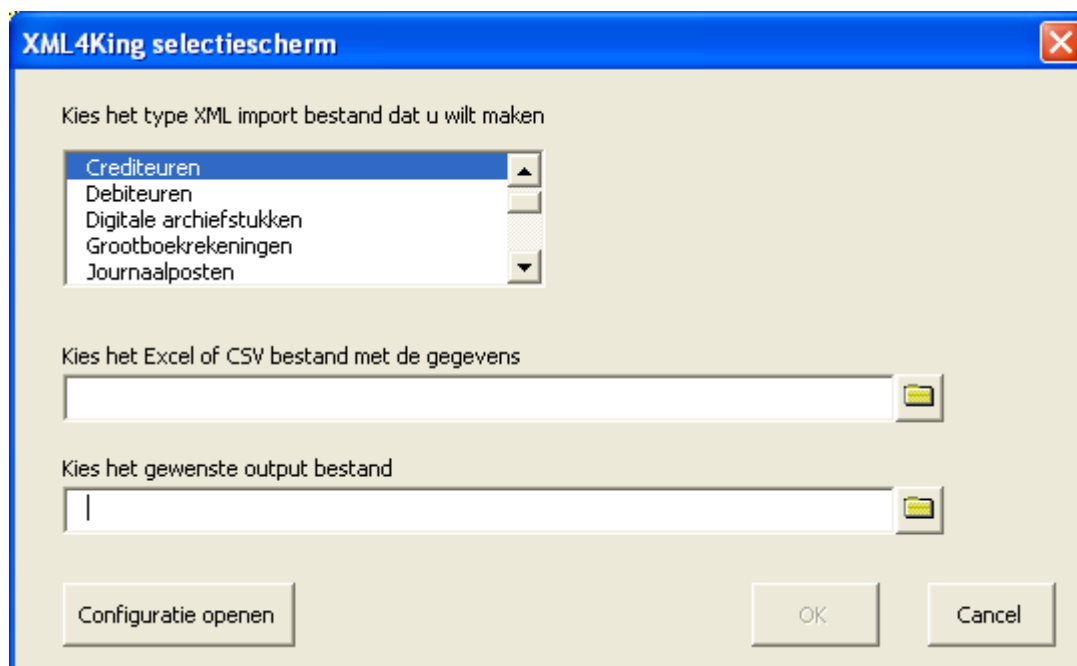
XML4King selectiescherm

Kies het type XML import bestand dat u wilt maken

Crediteuren
Debiteuren
Digitale archiefstukken
Grootboekrekeningen
Journaalposten

Kies het Excel of CSV bestand met de gegevens

Kies het gewenste output bestand

Configuratie openen

OK

Cancel